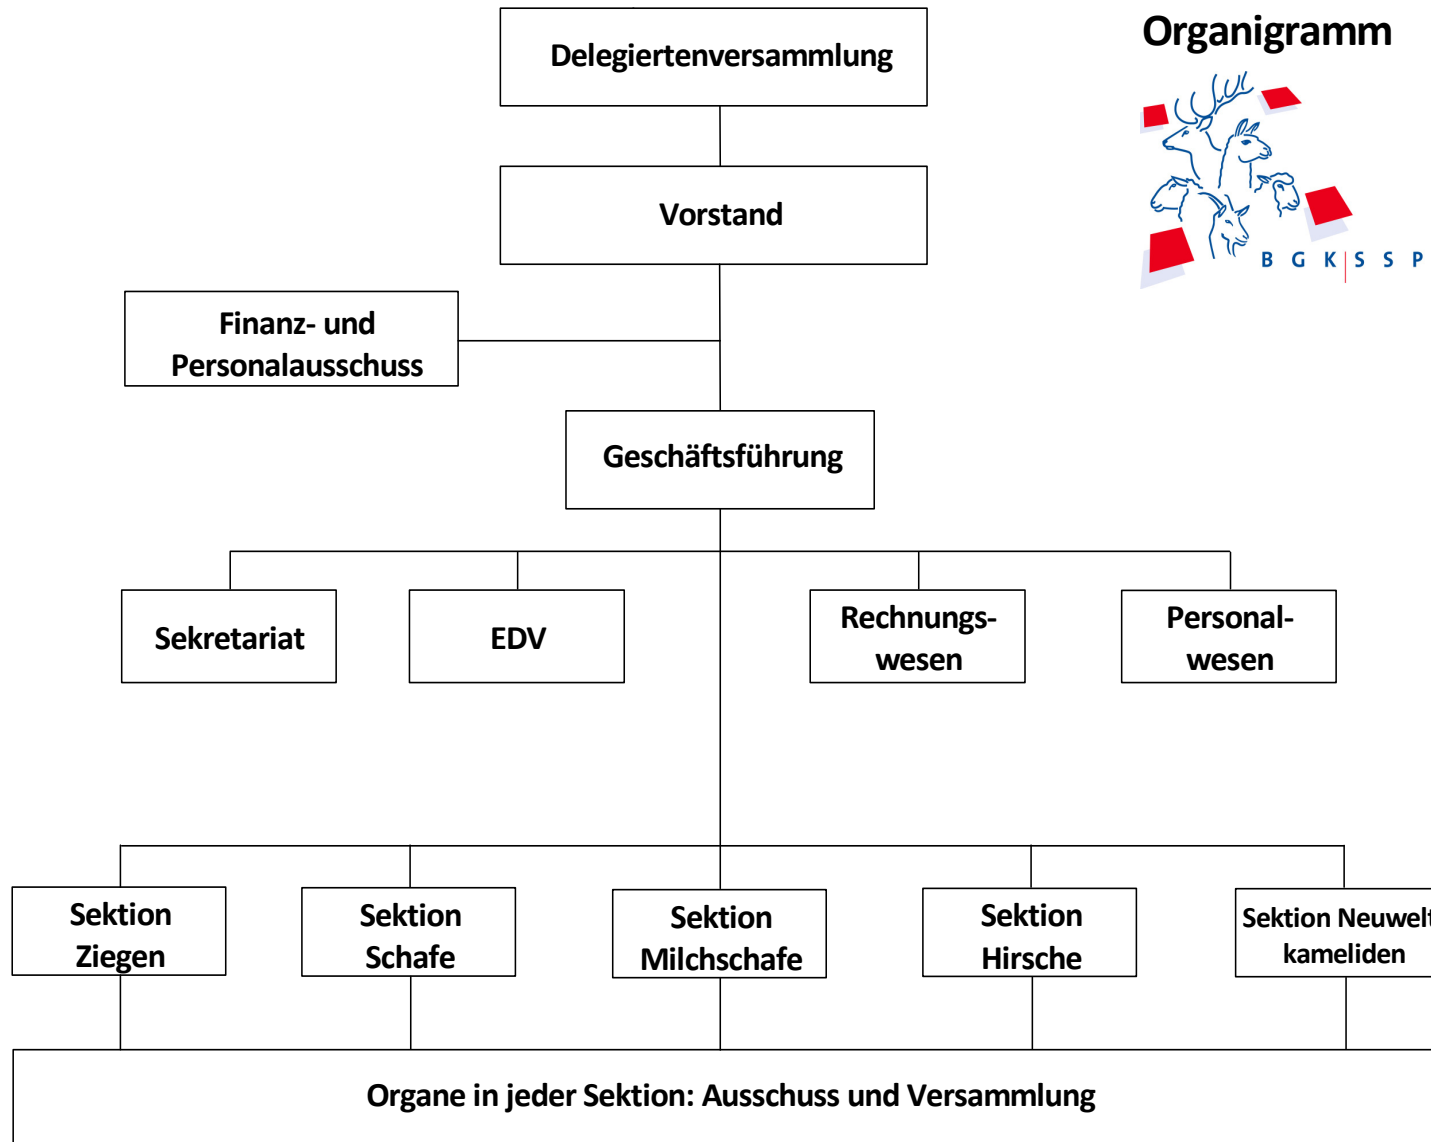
Organigramm

B G K | S S P

Delegiertenversammlung

Vorstand

Finanz- und Personalausschuss

Geschäftsführung

Sekretariat

EDV

Rechnungswesen

Personalwesen

Sektion Ziegen

Sektion Schafe

Sektion Milchschafe

Sektion Hirsche

Sektion Neuwelt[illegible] kameliden

Organe in jeder Sektion: Ausschuss und Versammlung